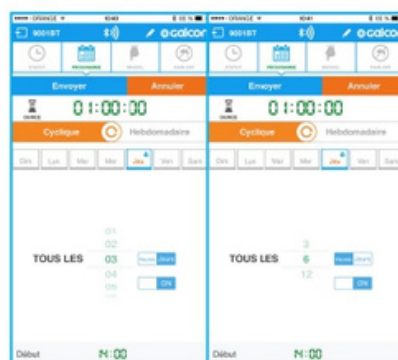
••••• ORANGE 10:40
9001BT
galcon
PROGRAMME
Envoyer
Annuler
DUREE
01:00:00
Cyclique
Hebdomadaire
Dim
Lun
Mar
Mer
Jeu
Ven
Sam
01
02
TOUS LES
03
Heures
Jours
04
05
ON
Début
14:00

••••• ORANGE 10:40
9001BT
galcon
PROGRAMME
Envoyer
Annuler
DUREE
01:00:00
Cyclique
Hebdomadaire
Dim
Lun
Mar
Mer
Jeu
Ven
Sam
3
TOUS LES
6
Heures
Jours
12
ON
Début
14:00